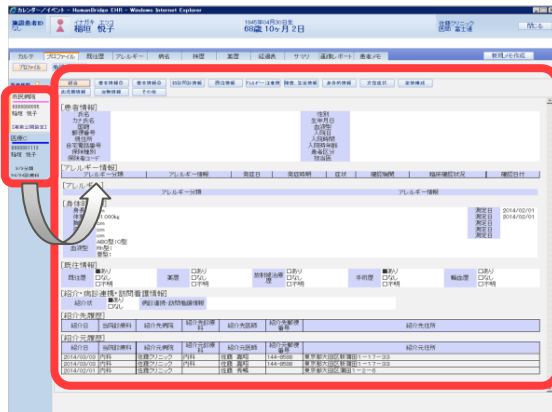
カレンダー/イベント - HumanBridge EHR - Windows Internet Explorer

イナゲタ エツコ
稲田 悦子

1945年04月30日生
68歳 10ヶ月 2日

閉じる

カルテ プロファイル アレルギー 病名 体温 薬歴 経過表 サマリ 退院レポート 患者メモ

[患者情報]
氏名
カナ氏名
性別
生年月日
血液型

[アレルギー情報]
アレルギー分類 アレルギー情報 発症日 確認時期 症状 確認状況 確認日付

[アレルギー]
アレルギー分類 アレルギー情報

[身体情報]
身長
体重 50.00kg
測定日 2014/02/01
測定日 2014/02/01
血液型 ABO型:O型

[既往情報]
既往歴 ■あり □なし □不明
薬歴 □あり □なし □不明
手術歴 ■あり □なし □不明
輸血歴 □あり □なし □不明

[紹介・病診連携・訪問看護情報]
紹介状 ■あり □なし
病診連携・訪問看護情報

[紹介先履歴]
| 紹介日 | 当院診療科 | 紹介元病院 | 紹介元診療科 | 紹介元医師 | 紹介元郵便番号 | 紹介先住所 |
|---|---|---|---|---|---|---|

[紹介元履歴]
| 紹介日 | 当院診療科 | 紹介元病院 | 紹介元診療科 | 紹介元医師 | 紹介元郵便番号 | 紹介先住所 |
|---|---|---|---|---|---|---|
| 2014/02/03 | 内科 | 佐藤クリニック | 内科 | 佐藤 | 144-0056 | 東京都大田区新蒲田1-1-1 |
| 2014/02/03 | 内科 | 佐藤クリニック | 内科 | 佐藤 | 144-0056 | 東京都大田区新蒲田1-1-1 |
| 2014/02/01 | 内科 | 佐藤クリニック | 内科 | 佐藤 | 144-0056 | 東京都大田区蒲田1-1-1 |